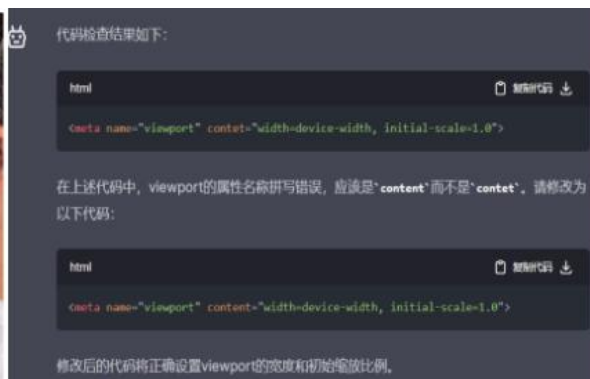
代码检查结果如下：

html

复制代码

<meta name="viewport" contet="width=device-width, initial-scale=1.0">

在上述代码中，viewport的属性名称拼写错误，应该是`content`而不是`contet`。请修改为以下代码：

html

复制代码

<meta name="viewport" content="width=device-width, initial-scale=1.0">

修改后的代码将正确设置viewport的宽度和初始缩放比例。